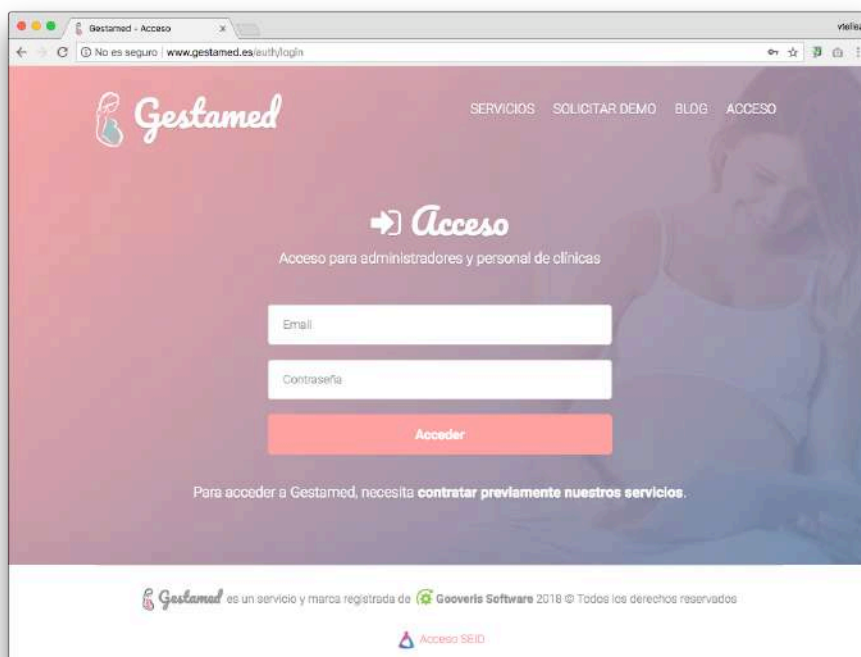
Gestamed - Acceso
×
vielle

No es seguro | www.gestamed.es/auth/login

Gestamed

SERVICIOS SOLICITAR DEMO BLOG ACCESO

Acceso

Acceso para administradores y personal de clínicas

Email

Contraseña

Acceder

Para acceder a Gestamed, necesita contratar previamente nuestros servicios.

Gestamed es un servicio y marca registrada de Gooveris Software 2018 © Todos los derechos reservados

Acceso SEID